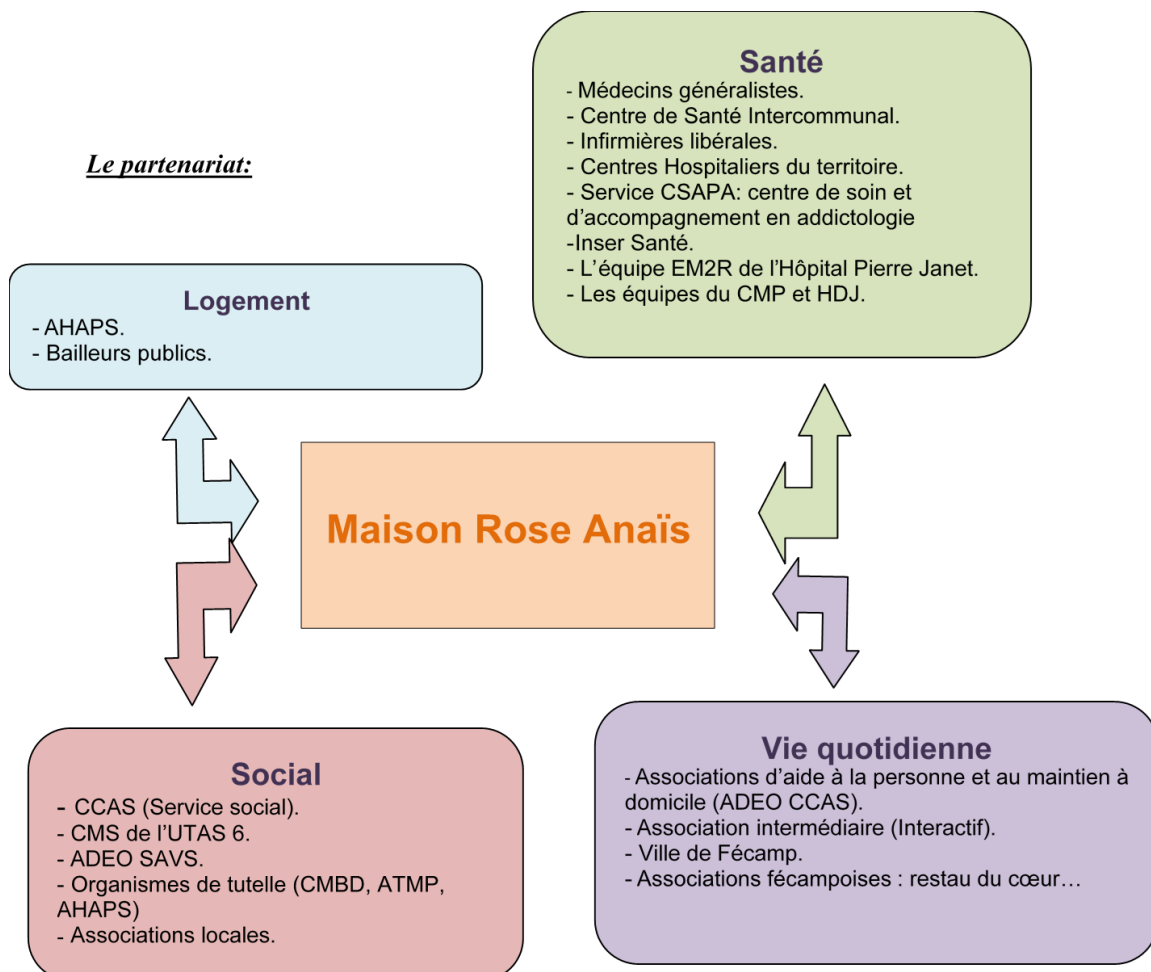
Le partenariat:

Santé
- Médecins généralistes.
- Centre de Santé Intercommunal.
- Infirmières libérales.
- Centres Hospitaliers du territoire.
- Service CSAPA: centre de soin et d'accompagnement en addictologie
-Inser Santé.
- L'équipe EM2R de l'Hôpital Pierre Janet.
- Les équipes du CMP et HDJ.

Logement
- AHAPS.
- Bailleurs publics.

Maison Rose Anaïs

Social
- CCAS (Service social).
- CMS de l'UTAS 6.
- ADEO SAVS.
- Organismes de tutelle (CMBD, ATMP, AHAPS)
- Associations locales.

Vie quotidienne
- Associations d'aide à la personne et au maintien à domicile (ADEO CCAS).
- Association intermédiaire (Interactif).
- Ville de Fécamp.
- Associations fécampoises : restau du cœur…